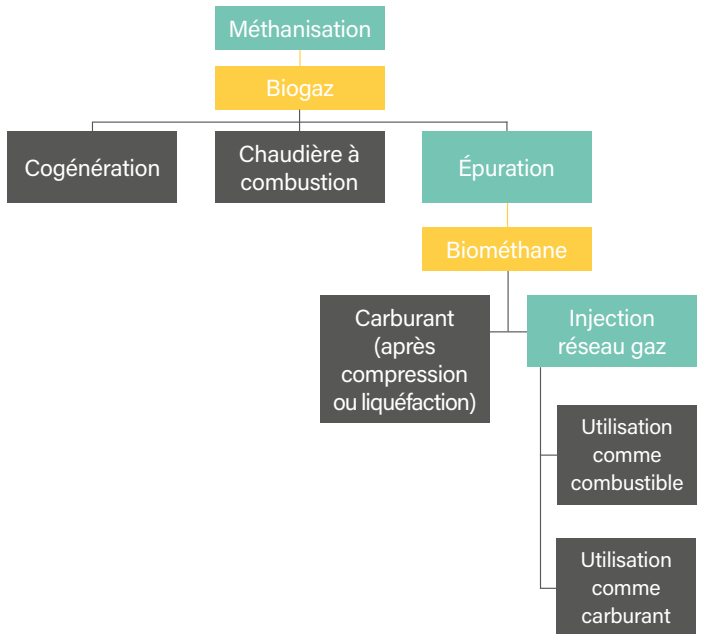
Méthanisation

Biogaz

Cogénération

Chaudière à combustion

Épuration

Biométhane

Carburant (après compression ou liquéfaction)

Injection réseau gaz

Utilisation comme combustible

Utilisation comme carburant